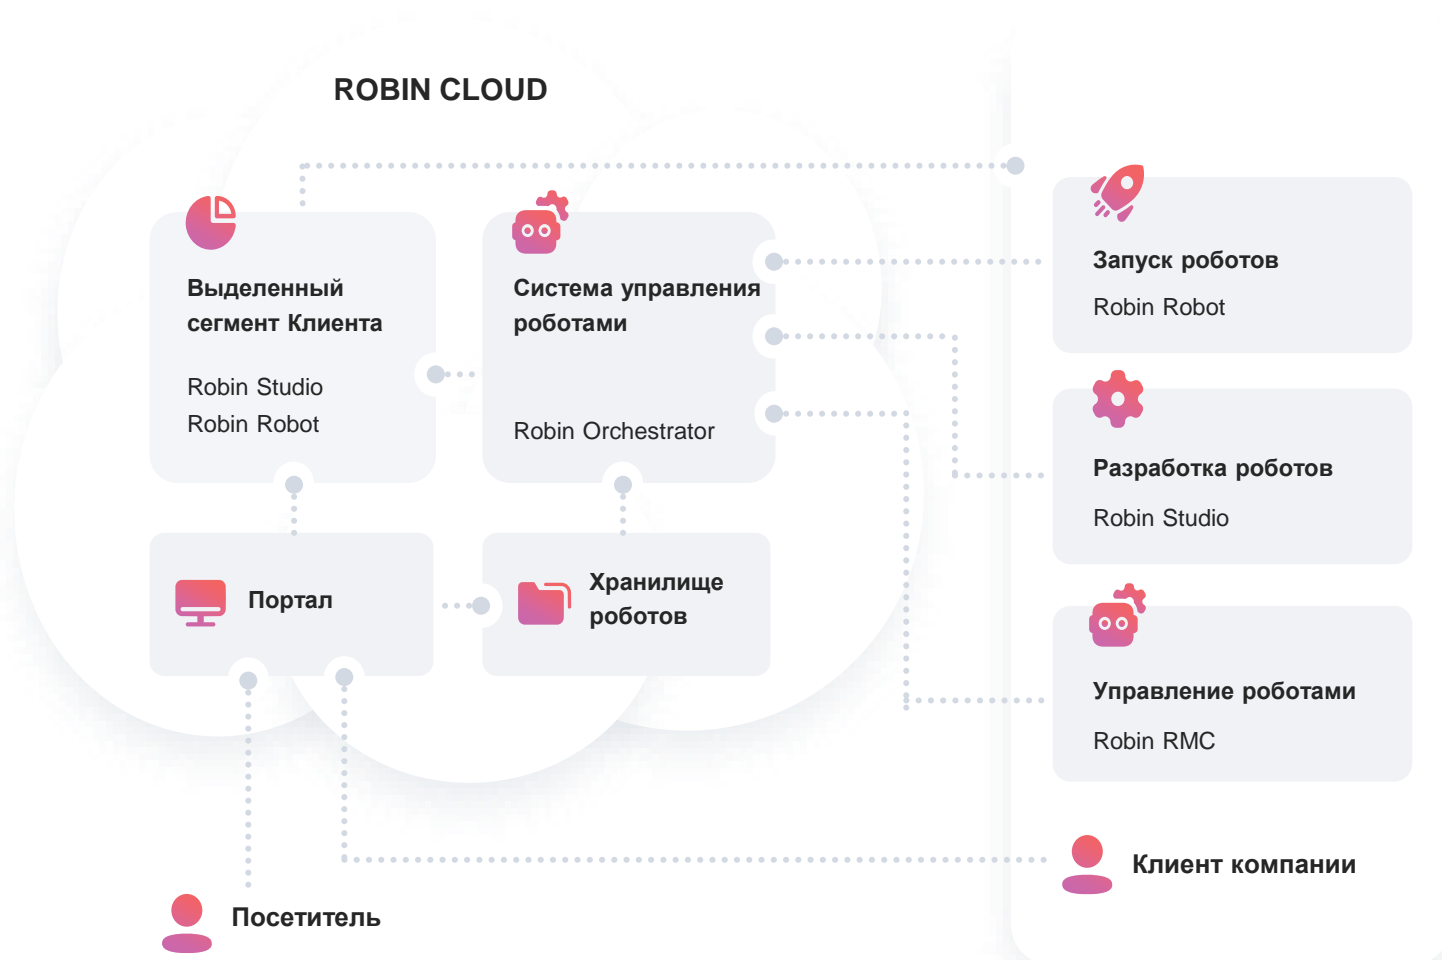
ROBIN CLOUD

Выделенный сегмент Клиента

Robin Studio
Robin Robot

Система управления роботами

Robin Orchestrator

Портал

Хранилище роботов

Запуск роботов

Robin Robot

Разработка роботов

Robin Studio

Управление роботами

Robin RMC

Клиент компании

Посетитель